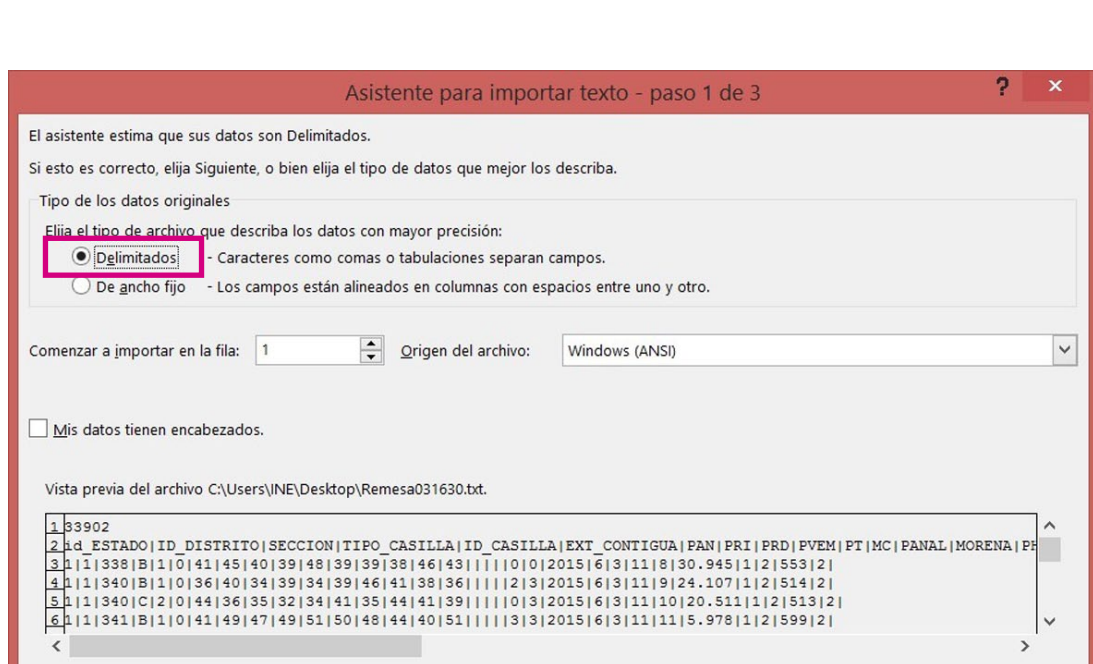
Asistente para importar texto - paso 1 de 3

?

×

El asistente estima que sus datos son Delimitados.

Si esto es correcto, elija Siguiente, o bien elija el tipo de datos que mejor los describa.

Tipo de los datos originales

Elija el tipo de archivo que describa los datos con mayor precisión:

Delimitados - Caracteres como comas o tabulaciones separan campos.

De ancho fijo - Los campos están alineados en columnas con espacios entre uno y otro.

Comenzar a importar en la fila: 1

Origen del archivo: Windows (ANSI)

Mis datos tienen encabezados.

Vista previa del archivo C:\Users\INE\Desktop\Remesa031630.txt.

1 33902
2 id_ESTADO|ID_DISTRITO|SECCION|TIPO_CASILLA|ID_CASILLA|EXT_CONTIGUA|PAN|PRI|PRD|PVEM|PT|MC|PANAL|MORENA|PH
3 1|1|338|B|1|0|41|45|40|39|48|39|39|38|46|43|||||0|0|2015|6|3|11|8|30.945|1|2|553|2|
4 1|1|340|B|1|0|36|40|34|39|34|39|46|41|38|36|||||2|3|2015|6|3|11|9|24.107|1|2|514|2|
5 1|1|340|C|2|0|44|36|35|32|34|41|35|44|41|39|||||0|3|2015|6|3|11|10|20.511|1|2|513|2|
6 1|1|341|B|1|0|41|49|47|49|51|50|48|44|40|51|||||3|3|2015|6|3|11|11|5.978|1|2|599|2|